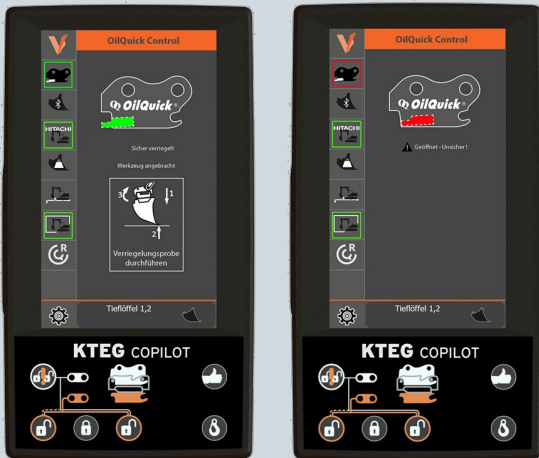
OilQuick Control

HITACHI

OilQuick®

Sicher verriegelt

Werkzeug angebracht

3

1

2

Verriegelungsprobe durchführen

R

Tieflöffel 1,2

KTEG COPILOT

OilQuick Control

HITACHI

OilQuick®

Geöffnet - Unsicher!

R

Tieflöffel 1,2

KTEG COPILOT